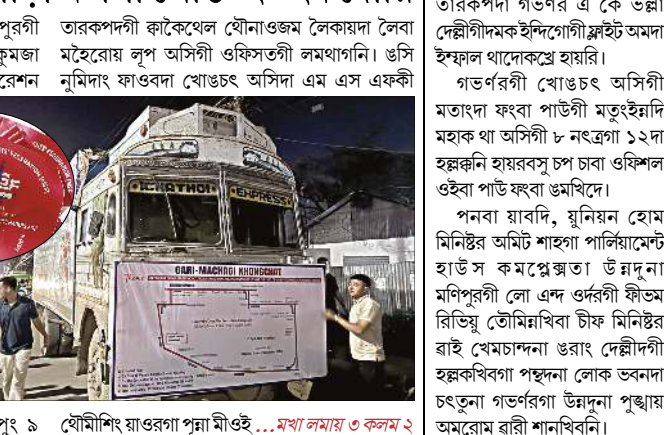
পূরগী তারকপদগী ক্লাকৈথেল থৌনাওজম লৈকায়দা লৈবা
কুমজা মহৈরোয় লূপ অসিগী ওফিসতগী লমথাগনি। ঙসি
রেশন নুমিদাং ফাওবদা খোঙচৎ অসিদা এম এস এফকী

KATHOI EXPRESS

OARI-MACHOOI KHONGCHAT

পুং ৯ থৌমীশিং য়াওরগা পুন্না মীওই ...মখা লমায় ৩ কলম ২

তারকপদগী গভর্ণর এ কে ভল্লা দেল্লীগীদমক ইন্দিগোগী ফ্লাইট অমদা ইম্ফাল থাদোকখ্রে হায়রি।

গভর্ণরগী খোঙচৎ অসিগী মতাংদা ফংবা পাউগী মতুংইন্নদি মহাক থা অসিগী ৮ নৎত্রগা ১২দা হল্লক্কনি হায়রবসু চপ চাবা ওফিশল ওইবা পাউ ফংবা ঙমখিদে।

পনবা য়াবদি, য়ুনিয়ন হোম মিনিষ্টর অমিট শাহগা পার্লিয়ামেন্ট হাউস কমপ্লেক্সতা উন্নদুনা মণিপুরগী লো এন্দ ওর্দরগী ফীভম রিভিয়ু তৌমিন্নখিবা চীফ মিনিষ্টর ৱাই খেমচান্দনা ঙরাং দেল্লীদগী হল্লকখিবগা পন্থদনা লোক ভবনদা চৎতুনা গভর্ণরগা উন্নদুনা পুক্নায় অমরোম ৱারী শানখিবনি।